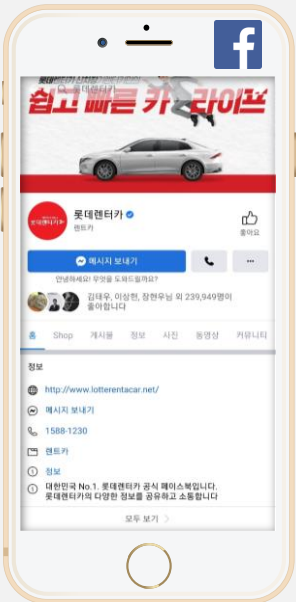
f

쉽고 빠른 카 라이프

롯데렌터카

롯데렌터카
렌트카

좋아요

메시지 보내기

안녕하세요! 무엇을 도와드릴까요?

김태우, 이상헌, 장현우님 외 239,949명이 좋아합니다

홈 Shop 게시물 정보 사진 동영상 커뮤니티

정보

http://www.lotterentacar.net/

메시지 보내기

1588-1230

렌트카

정보

대한민국 No.1. 롯데렌터카 공식 페이스북입니다. 롯데렌터카의 다양한 정보를 공유하고 소통합니다

모두 보기 >